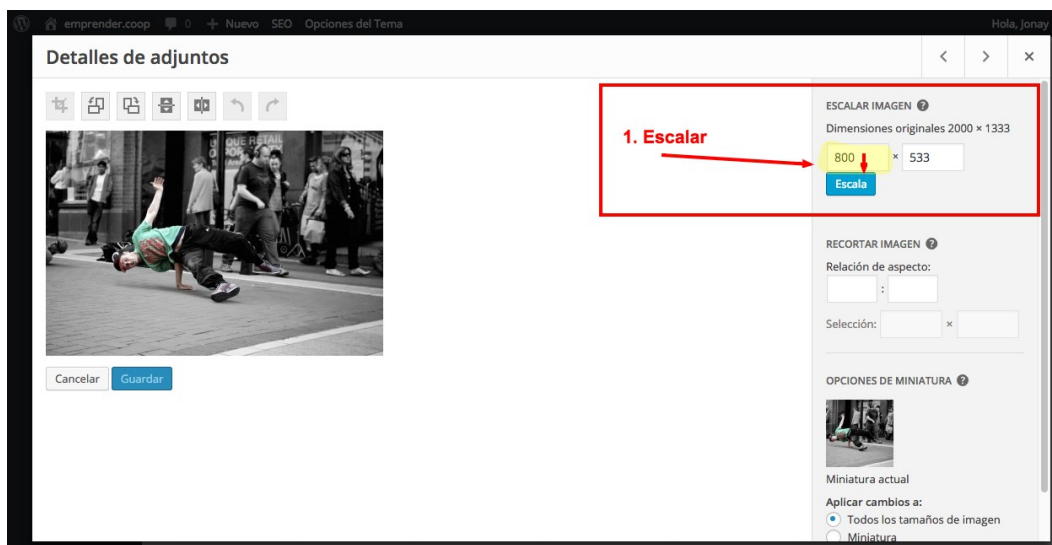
emprender.coop 0 + Nuevo SEO Opciones del Tema
Hola, Jonay

Detalles de adjuntos

<
>
×

1. Escalar

ESCALAR IMAGEN
Dimensiones originales 2000 × 1333
800 × 533
Escala

RECORTAR IMAGEN
Relación de aspecto:
:
Selección: ×

OPCIONES DE MINIATURA
Miniatura actual
Aplicar cambios a:
Todos los tamaños de imagen
Miniatura

Cancelar
Guardar